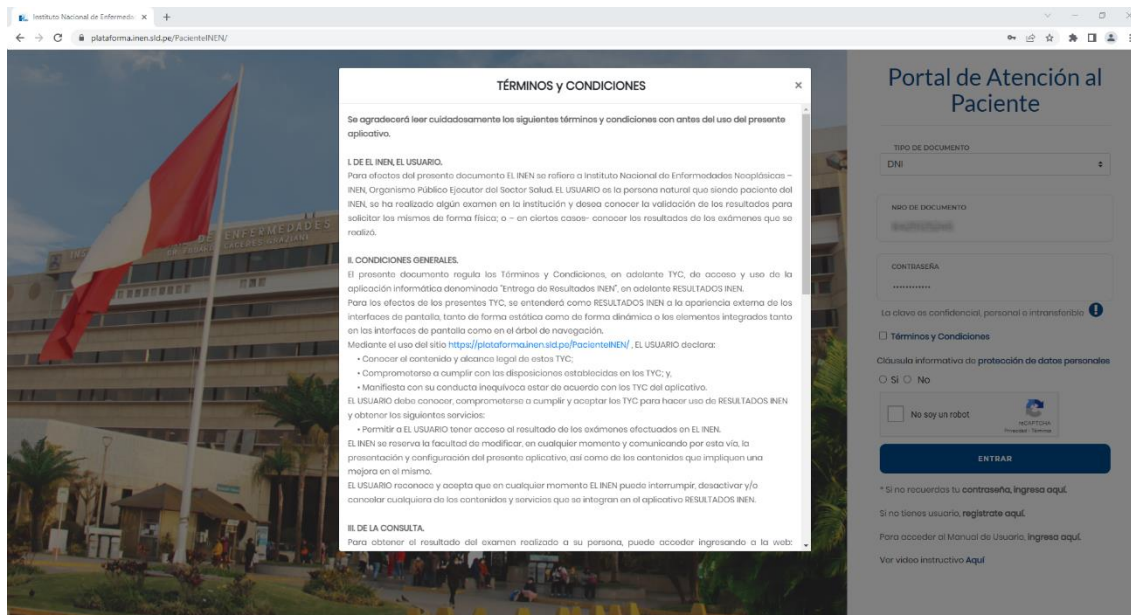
Instituto Nacional de Enfermeda ×  +

plataforma.inen.sld.pe/PacienteINEN/

ENFERMEDADES

TÉRMINOS y CONDICIONES ×

Se agradecerá leer cuidadosamente los siguientes términos y condiciones con antes del uso del presente aplicativo.

I. DE EL INEN, EL USUARIO.
Para efectos del presente documento EL INEN se refiere a Instituto Nacional de Enfermedades Neoplásicas – INEN, Organismo Público Ejecutor del Sector Salud. EL USUARIO es la persona natural que siendo paciente del INEN, se ha realizado algún examen en la institución y desea conocer la validación de los resultados para solicitar los mismos de forma física; o – en ciertos casos- conocer los resultados de los exámenes que se realizó.

II. CONDICIONES GENERALES.
El presente documento regula los Términos y Condiciones, en adelante TYC, de acceso y uso de la aplicación informática denominado "Entrega de Resultados INEN", en adelante RESULTADOS INEN.
Para los efectos de los presentes TYC, se entenderá como RESULTADOS INEN a la apariencia externa de los interfaces de pantalla, tanto de forma estática como de forma dinámica o los elementos integrados tanto en las interfaces de pantalla como en el árbol de navegación.
Mediante el uso del sitio https://plataforma.inen.sld.pe/PacienteINEN/ , EL USUARIO declara:
• Conocer el contenido y alcance legal de estos TYC;
• Comprometerse a cumplir con las disposiciones establecidas en los TYC; y,
• Manifiesta con su conducta inequívoca estar de acuerdo con los TYC del aplicativo.
EL USUARIO debe conocer, comprometerse a cumplir y aceptar los TYC para hacer uso de RESULTADOS INEN y obtener los siguientes servicios:
• Permitir a EL USUARIO tener acceso al resultado de los exámenes efectuados en EL INEN.
EL INEN se reserva la facultad de modificar, en cualquier momento y comunicando por esta vía, la presentación y configuración del presente aplicativo, así como de los contenidos que impliquen una mejora en el mismo.
EL USUARIO reconoce y acepta que en cualquier momento EL INEN puede interrumpir, desactivar y/o cancelar cualquiera de los contenidos y servicios que se integran en el aplicativo RESULTADOS INEN.

III. DE LA CONSULTA.
Para obtener el resultado del examen realizado a su persona, puede acceder ingresando a la web:

Portal de Atención al Paciente

TIPO DE DOCUMENTO
DNI

NRO DE DOCUMENTO
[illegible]

CONTRASEÑA
••••••••••••

La clave es confidencial, personal e intransferible

Términos y Condiciones

Cláusula informativa de protección de datos personales
Si No

No soy un robot
reCAPTCHA
Privacidad - Términos

ENTRAR

* Si no recuerdas tu contraseña, ingresa aquí.
Si no tienes usuario, regístrate aquí.
Para acceder al Manual de Usuario, ingresa aquí.
Ver video instructivo Aquí